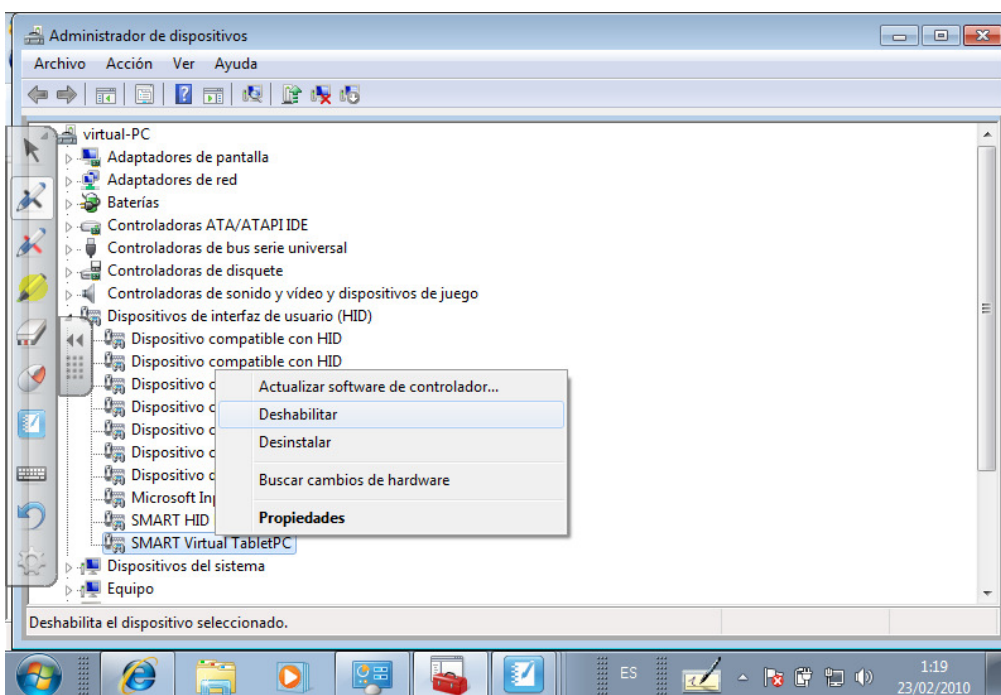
Administrador de dispositivos

Archivo Acción Ver Ayuda

virtual-PC
Adaptadores de pantalla
Adaptadores de red
Baterías
Controladoras ATA/ATAPI IDE
Controladoras de bus serie universal
Controladoras de disquete
Controladoras de sonido y vídeo y dispositivos de juego
Dispositivos de interfaz de usuario (HID)
Dispositivo compatible con HID
Dispositivo compatible con HID
Dispositivo c
Dispositivo c
Dispositivo c
Dispositivo c
Dispositivo c
Microsoft Inp
SMART HID
SMART Virtual TabletPC
Dispositivos del sistema
Equipo

Actualizar software de controlador...
Deshabilitar
Desinstalar
Buscar cambios de hardware
Propiedades

Deshabilita el dispositivo seleccionado.

ES
1:19
23/02/2010